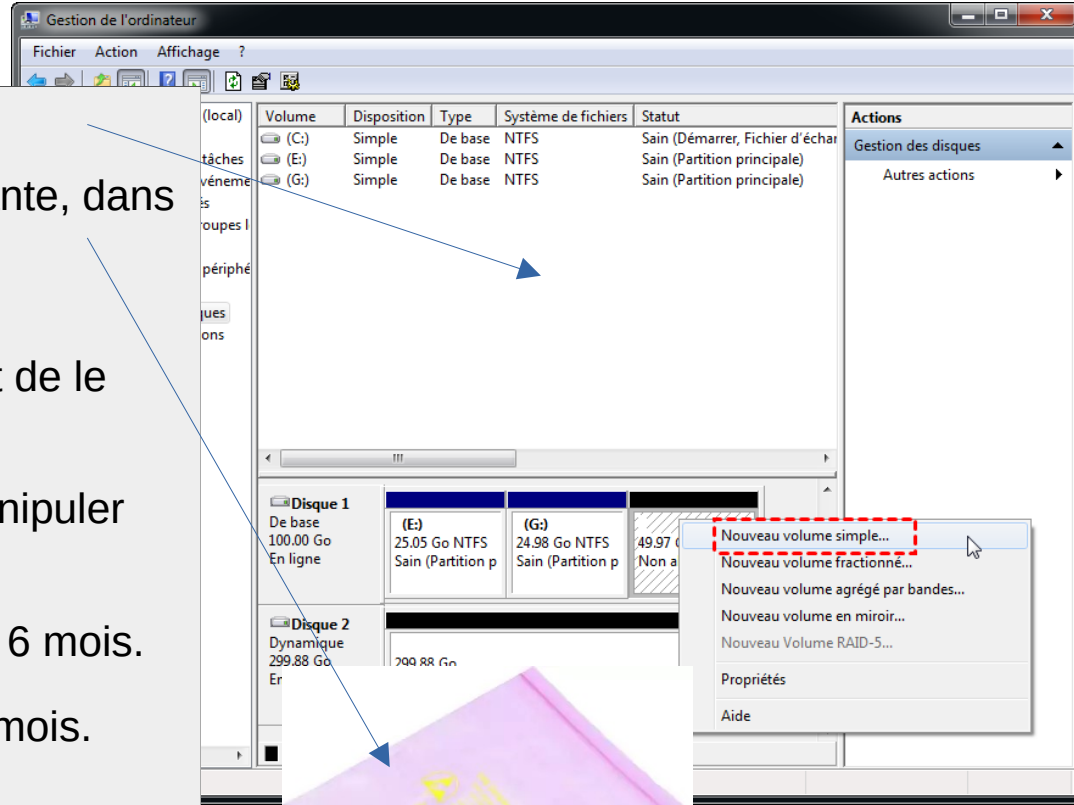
Gestion de l'ordinateur

Fichier Action Affichage ?

nte, dans

t de le

nipuler

6 mois.

mois.

(local)
tâches
véneme
és
roupes l
périphé
ques
ons

| Volume | Disposition | Type | Système de fichiers | Statut |
|---|---|---|---|---|
| (C:) | Simple | De base | NTFS | Sain (Démarrer, Fichier d'échar |
| (E:) | Simple | De base | NTFS | Sain (Partition principale) |
| (G:) | Simple | De base | NTFS | Sain (Partition principale) |

Actions
Gestion des disques
Autres actions

III

Disque 1
De base
100.00 Go
En ligne

(E:)
25.05 Go NTFS
Sain (Partition p

(G:)
24.98 Go NTFS
Sain (Partition p

49.97 (
Non a

Disque 2
Dynamique
299.88 Go
En

299.88 Go

Nouveau volume simple...
Nouveau volume fractionné...
Nouveau volume agrégé par bandes...
Nouveau volume en miroir...
Nouveau Volume RAID-5...
Propriétés
Aide